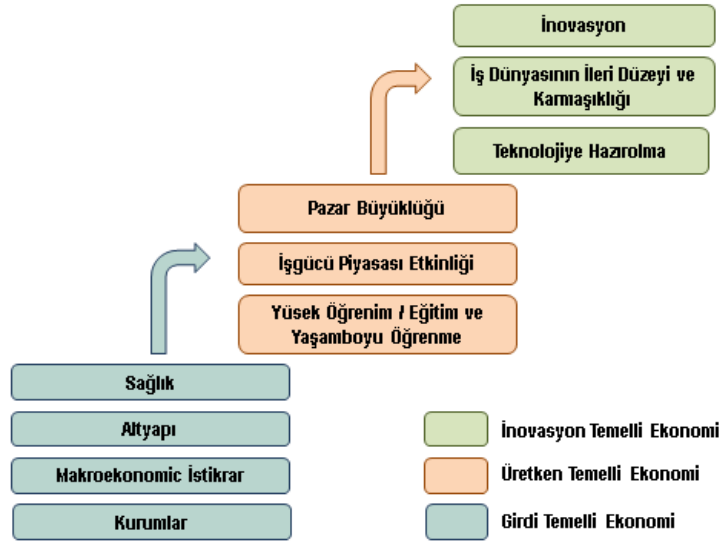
İnovasyon

İş Dünyasının İleri Düzeyi ve Karmaşıklığı

Teknolojiye Hazırolma

Pazar Büyüklüğü

İşgücü Piyasası Etkinliği

Yüsek Öğrenim / Eğitim ve Yaşamboyu Öğrenme

Sağlık

Altyapı

Makroekonomic İstikrar

Kurumlar

İnovasyon Temelli Ekonomi

Üretken Temelli Ekonomi

Girdi Temelli Ekonomi